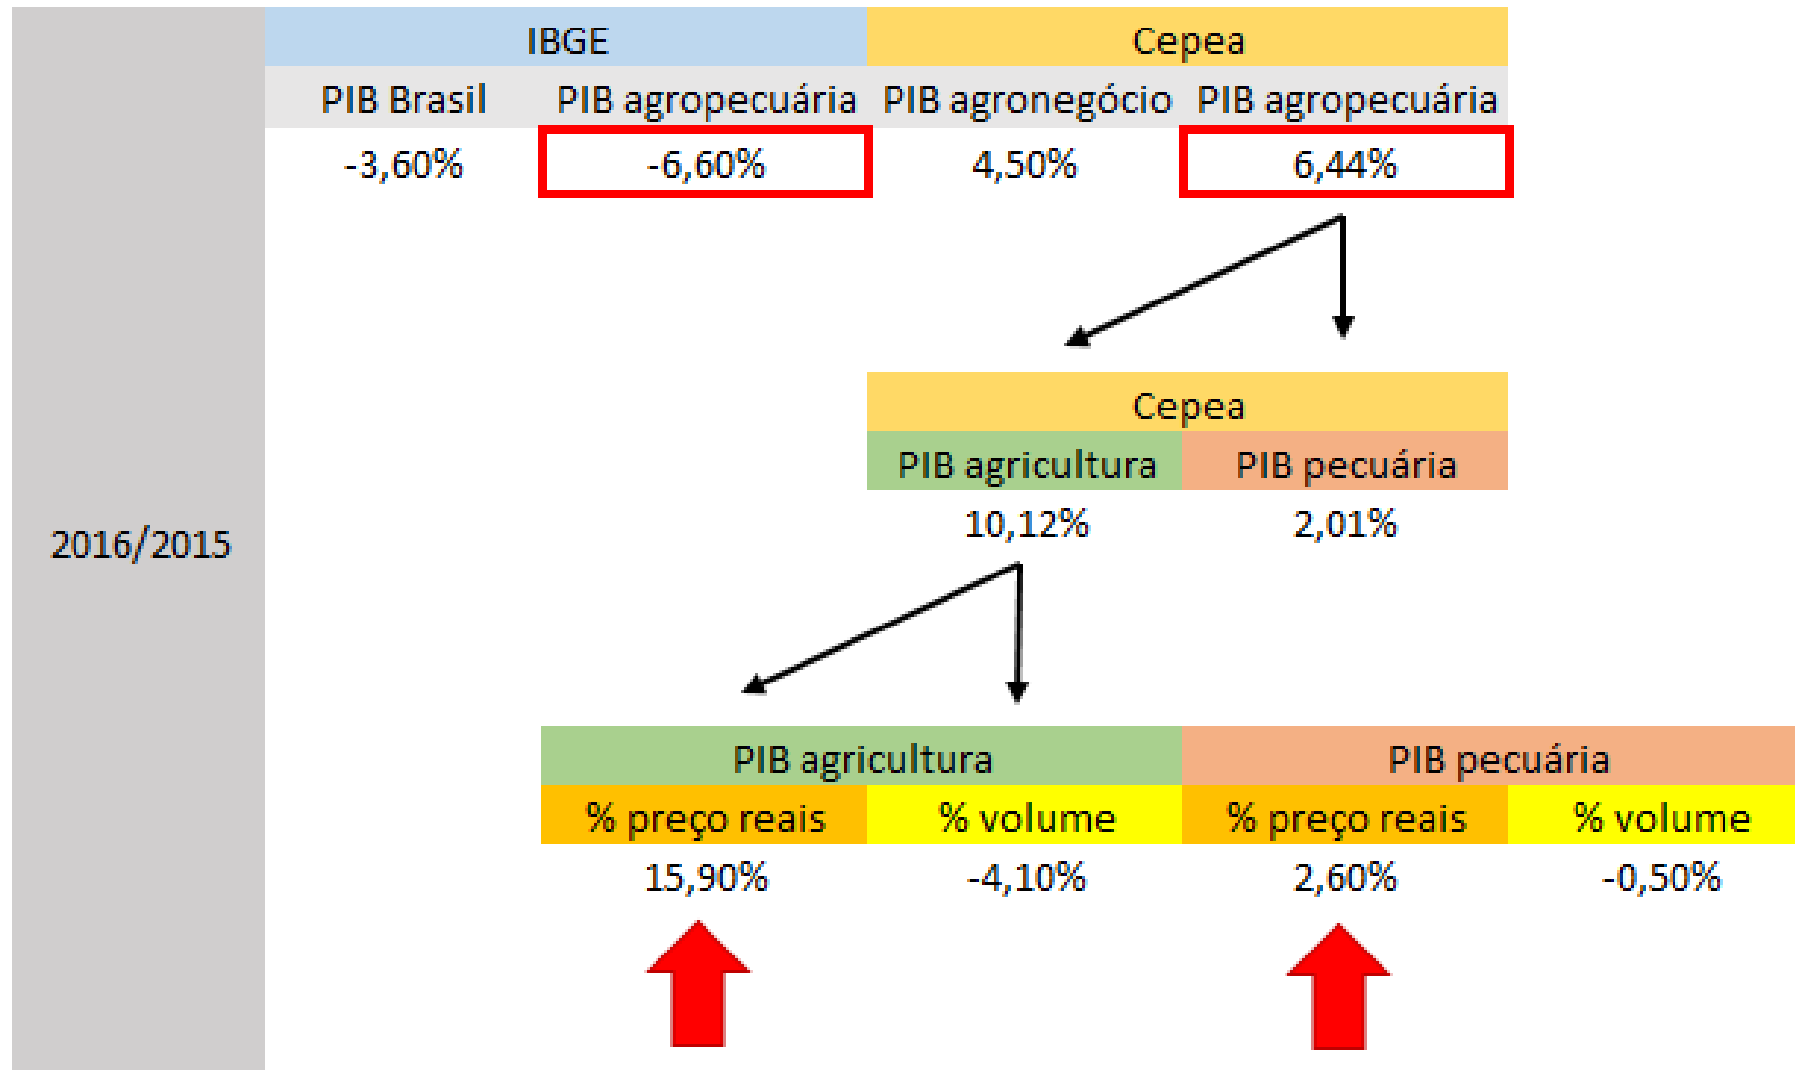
2016/2015

| IBGE | | Cepea | |
|---|---|---|---|
| PIB Brasil | PIB agropecuária | PIB agronegócio | PIB agropecuária |
| -3,60% | -6,60% | 4,50% | 6,44% |

| Cepea | |
|---|---|
| PIB agricultura | PIB pecuária |
| 10,12% | 2,01% |

| PIB agricultura | | PIB pecuária | |
|---|---|---|---|
| % preço reais | % volume | % preço reais | % volume |
| 15,90% | -4,10% | 2,60% | -0,50% |